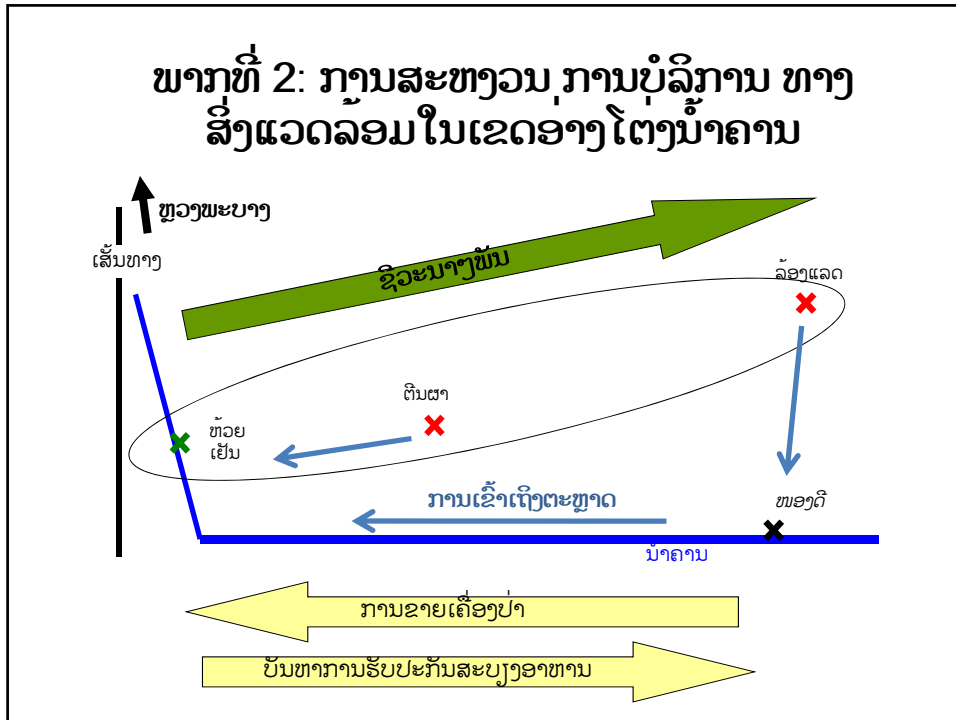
ພາກທີ່ 2: ການສະໜອງ ການບໍລິການ ທາງ ສິ່ງແວດລ້ອມໃນເຂດອ່າງໂຕງນ້ຳຄານ

ຫຼວງພະບາງ

ເສັ້ນທາງ

ຊີວະນາໆພັນ

ລ້ອງແລດ

ຕີນຜາ

ຫ້ວຍ ເຢັນ

ການເຂົ້າເຖິງຕະຫຼາດ

ໜອງດີ

ນ້ຳຄານ

ການຂາຍເຄື່ອງປ່າ

ບັນຫາການຮັບປະກັນສະບຽງອາຫານ